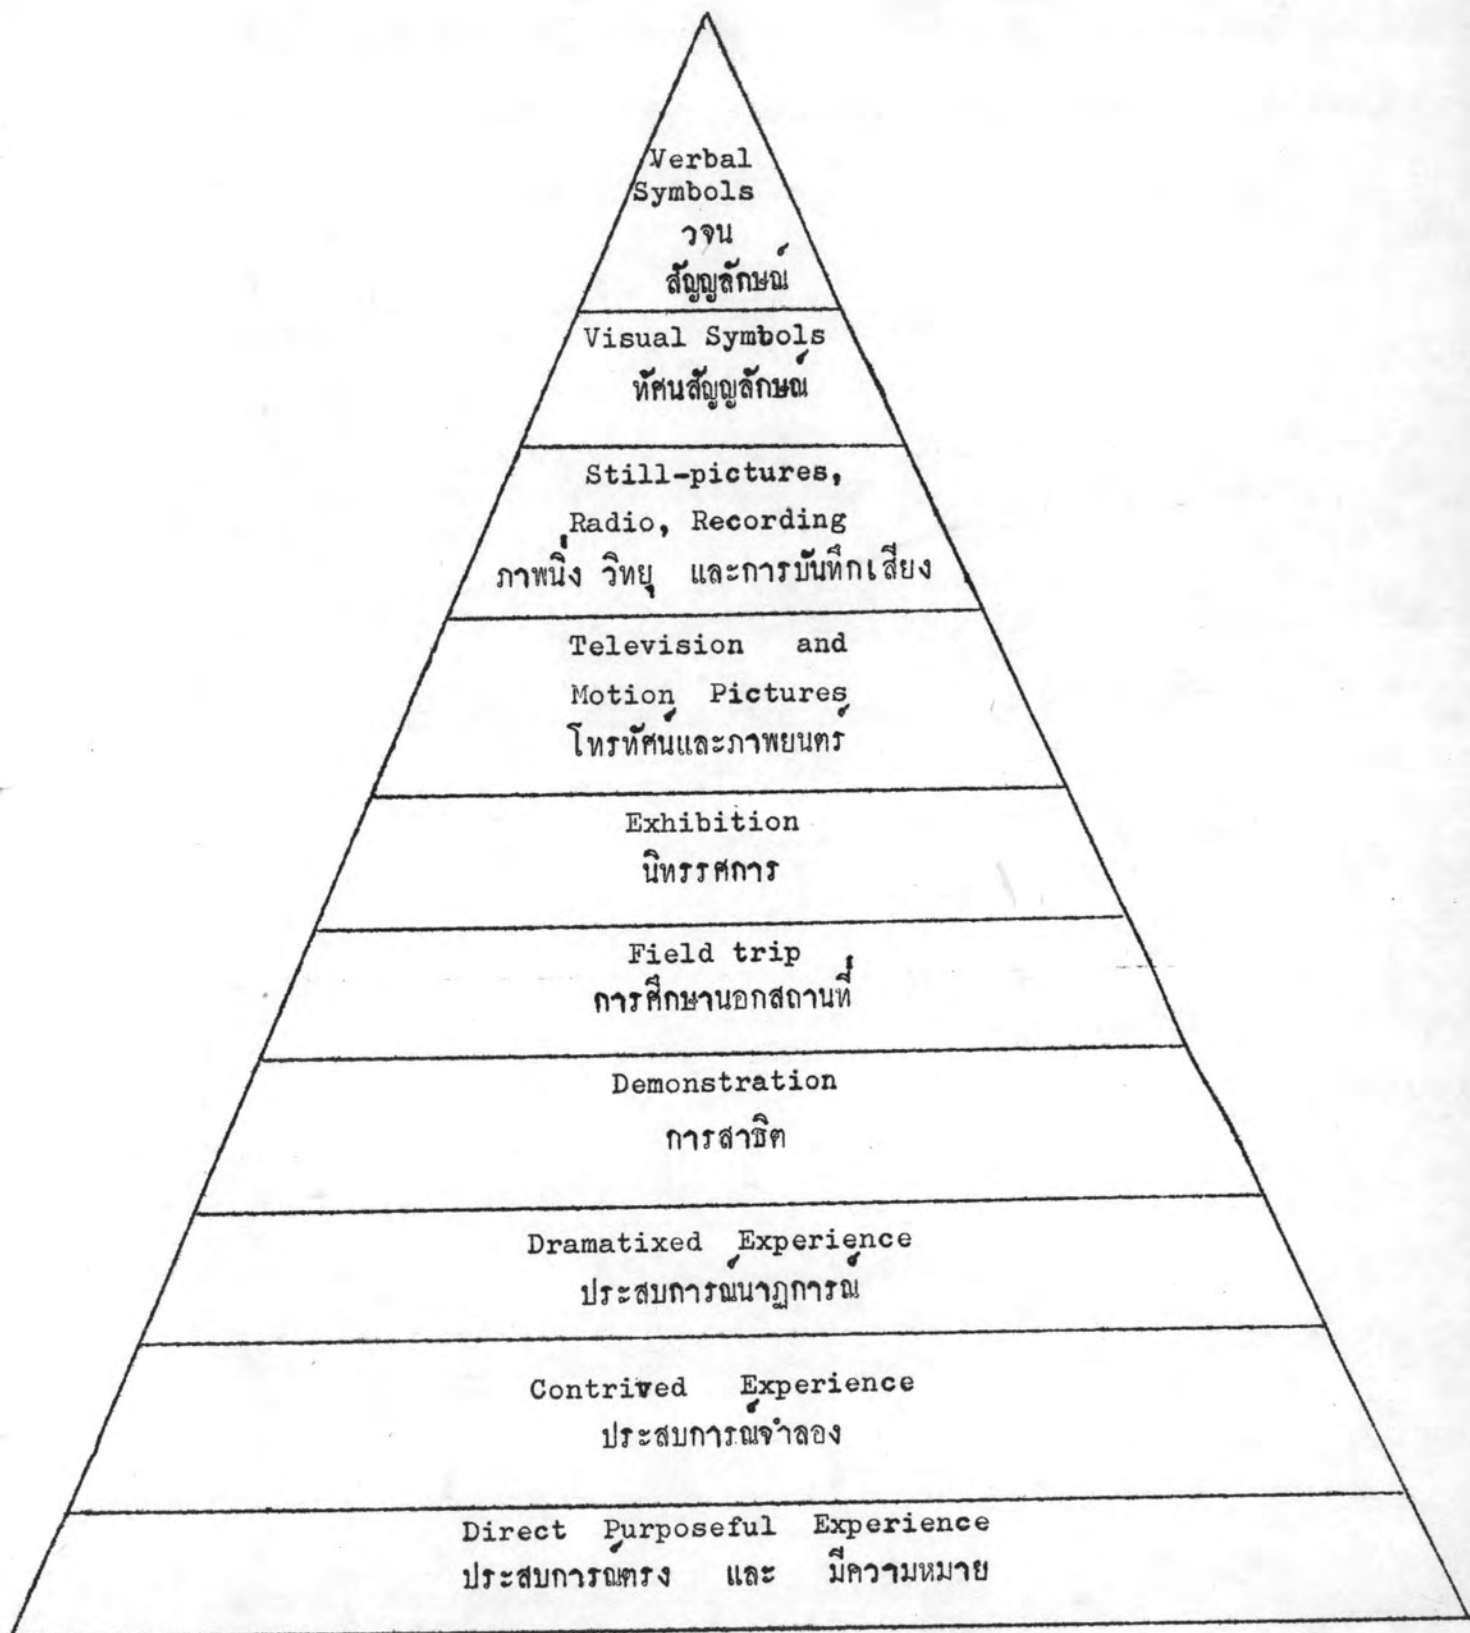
Verbal Symbols
วจน สัญญลักษณ์

Visual Symbols
ทัศนสัญญลักษณ์

Still-pictures, Radio, Recording
ภาพนิ่ง วิทยุ และการบันทึกเสียง

Television and Motion Pictures
โทรทัศนและภาพยนตร์

Exhibition
นิทรรศการ

Field trip
การศึกษานอกสถานที่

Demonstration
การสาธิต

Dramatixed Experience
ประสบการณนาฏการณ

Contrived Experience
ประสบการณจำลอง

Direct Purposeful Experience
ประสบการณตรง และ มีความหมาย